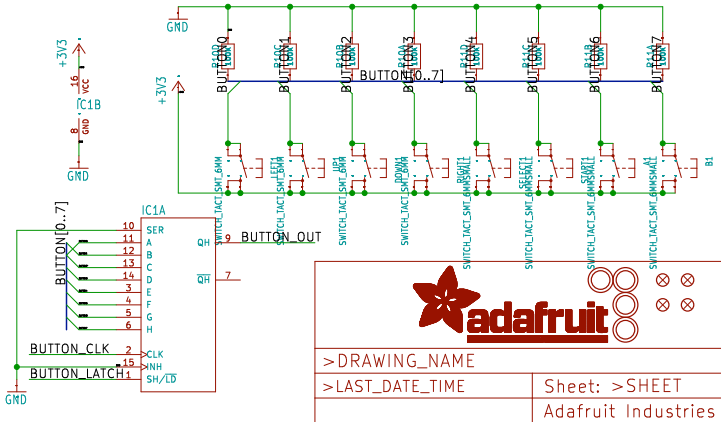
GND
+3V3
16
VCC
IC1B
8
GND
GND
+3V3
R10K
BUTTON0
R10K
BUTTON1
R10K
BUTTON2
R10K
BUTTON3
R10K
BUTTON4
R10K
BUTTON5
R10K
BUTTON6
R10K
BUTTON7
BUTTON[0..7]
SWITCH_TACT_SMT_6MM
LEFT
SWITCH_TACT_SMT_6MM
UP
SWITCH_TACT_SMT_6MM
DOWN
SWITCH_TACT_SMT_6MM
RIGHT
SWITCH_TACT_SMT_6MMSMALL
SELECT
SWITCH_TACT_SMT_6MMSMALL
START
SWITCH_TACT_SMT_6MMSMALL
A
SWITCH_TACT_SMT_6MMSMALL
B1
BUTTON[0..7]
IC1A
10 SER
11 A
12 B
13 C
14 D
3 E
4 F
5 G
6 H
QH 9
BUTTON_OUT
$\overline{QH}$ 7
BUTTON_CLK
2 CLK
15 INH
BUTTON_LATCH
1 SH/$\overline{LD}$
GND
adafruit
>DRAWING_NAME
>LAST_DATE_TIME
Sheet: >SHEET
Adafruit Industries